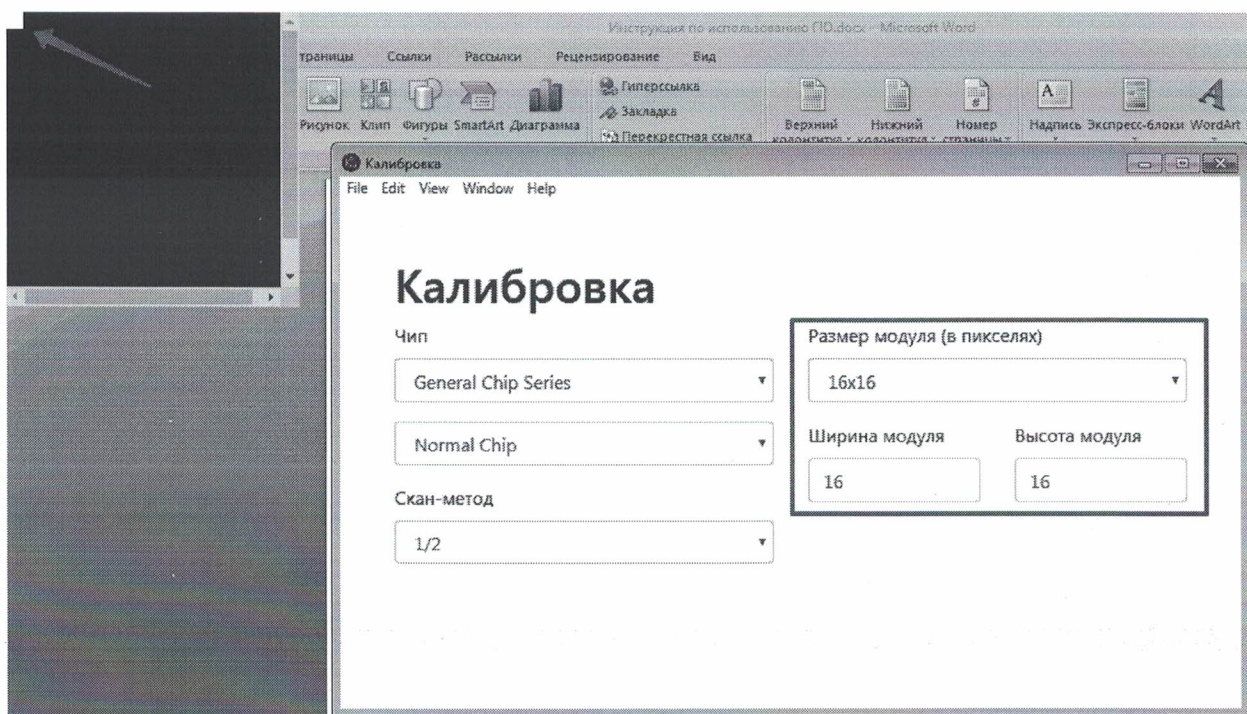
Инструкция по использованию ПО.docx - Microsoft Word

траницы Ссылки Рассылки Рецензирование Вид

Рисунок Клип Фигуры SmartArt Диаграмма

Гиперссылка
Закладка
Перекрестная ссылка

Верхний колонтитул Нижний колонтитул Номер страницы

Надпись Экспресс-блоки WordArt

Калибровка

File Edit View Window Help

Калибровка

Чип

General Chip Series

Normal Chip

Скан-метод

1/2

Размер модуля (в пикселях)

16x16

Ширина модуля

16

Высота модуля

16